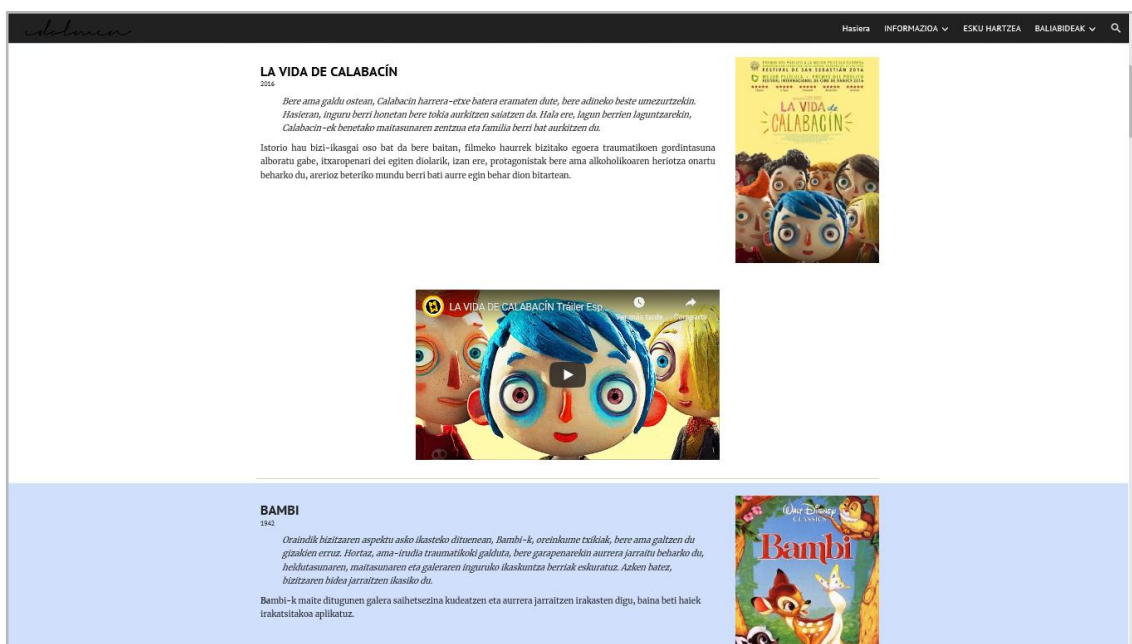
idolmen

Hasiera INFORMAZIOA ESKU HARTZEA BALIABIDEAK

LA VIDA DE CALABACÍN
2016

Bere ama galdu ostean, Calabacin harrera-etxe batera eramaten dute, bere adineko beste umezurtzekin. Hasieran, inguru berri honetan bere tokia aurkitzen saiatzen da. Hala ere, lagun berrien laguntzarekin, Calabacin-ek benetako maitasunaren zentzua eta familia berri bat aurkitzen du.

Istorio hau bizi-ikasgai oso bat da bere baitan, filmeko haurrek bizitako egoera traumatikoen gordintasuna alboratu gabe, itxaropenari dei egiten diolarik, izan ere, protagonistak bere ama alkoholikoaren heriotza onartu beharko du, arerioz beteriko mundu berri bati aurre egin behar dion bitartean.

FESTIVAL DE SAN SEBASTIÁN 2016

LA VIDA de CALABACÍN

LA VIDA DE CALABACÍN Tráiler Esp...

Ver más tarde Compartir

BAMBI
1942

Oraindik bizitzaren aspektu asko ikasteko dituenean, Bambi-k, oreinkume txikiak, bere ama galtzen du gizakien erruz. Hortaz, ama-irudia traumatikoki galduta, bere garapenarekin aurrera jarraitu beharko du, heldutasunaren, maitasunaren eta galeraren inguruko ikaskuntza berriak eskuratuz. Azken batez, bizitzaren bidea jarraitzen ikasiko du.

Bambi-k maite ditugunen galera saihetsezina kudeatzen eta aurrera jarraitzen irakasten digu, baina beti haiek irakatsitakoa aplikatuz.

Walt Disney CLASSICS

Bambi